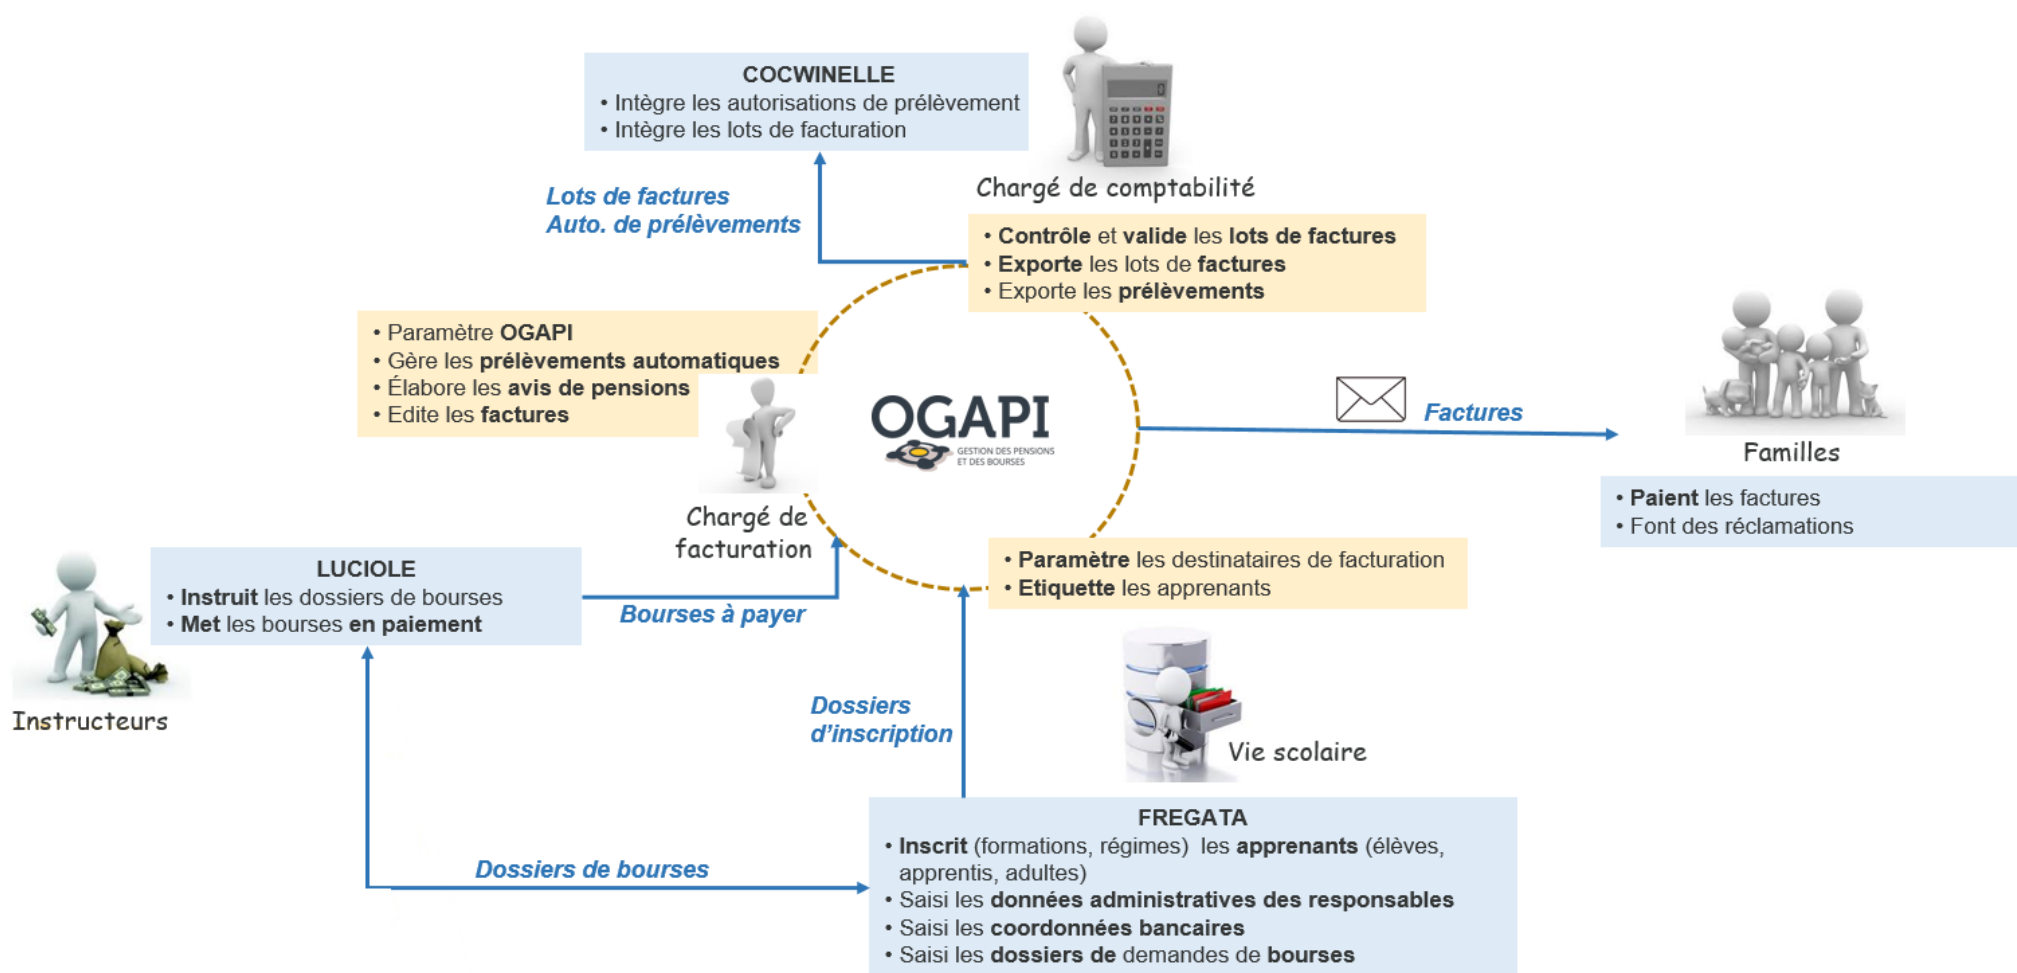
COCWINELLE
• Intègre les autorisations de prélèvement
• Intègre les lots de facturation

Chargé de comptabilité

Lots de factures
Auto. de prélèvements

• Contrôle et valide les lots de factures
• Exporte les lots de factures
• Exporte les prélèvements

• Paramètre OGAPI
• Gère les prélèvements automatiques
• Élabore les avis de pensions
• Edite les factures

OGAPI
GESTION DES PENSIONS ET DES BOURSES

Factures

Familles
• Paient les factures
• Font des réclamations

Chargé de facturation

LUCIOLE
• Instruit les dossiers de bourses
• Met les bourses en paiement

Instructeurs

Bourses à payer

• Paramètre les destinataires de facturation
• Etiquette les apprenants

Dossiers d'inscription

Vie scolaire

FREGATA
• Inscrit (formations, régimes) les apprenants (élèves, apprentis, adultes)
• Saisi les données administratives des responsables
• Saisi les coordonnées bancaires
• Saisi les dossiers de demandes de bourses

Dossiers de bourses